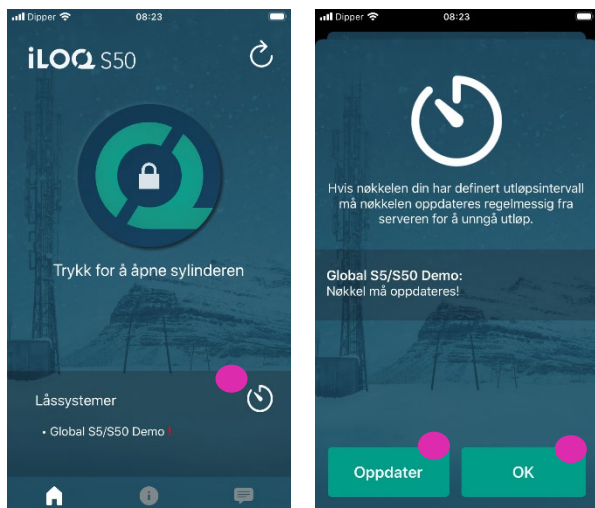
Dipper 08:23

iLOQ S50

Trykk for å åpne sylinderen

Låssystemer

• Global S5/S50 Demo !

Dipper 08:23

Hvis nøkkelen din har definert utløpsintervall må nøkkelen oppdateres regelmessig fra serveren for å unngå utløp.

Global S5/S50 Demo:
Nøkkel må oppdateres!

Oppdater

OK